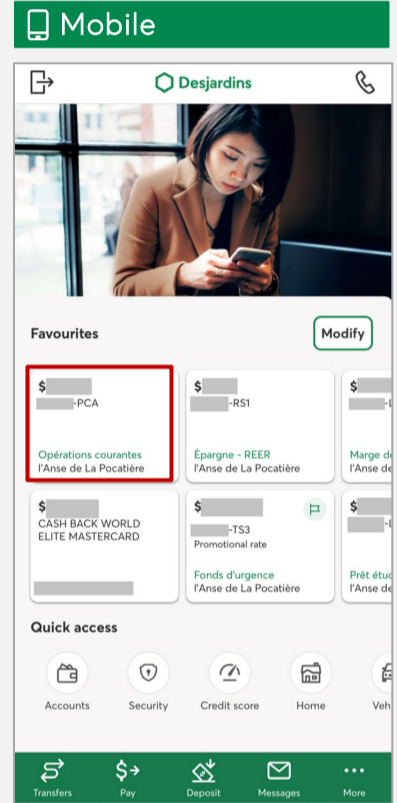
Mobile

Desjardins

Favourites

Modify

$ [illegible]
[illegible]-PCA
Opérations courantes
l'Anse de La Pocatière

$ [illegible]
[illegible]-RS1
Épargne - REER
l'Anse de La Pocatière

$ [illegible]
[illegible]-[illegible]
Marge de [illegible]
l'Anse de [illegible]

$ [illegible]
CASH BACK WORLD ELITE MASTERCARD
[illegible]

$ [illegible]
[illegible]-TS3
Promotional rate
Fonds d'urgence
l'Anse de La Pocatière

$ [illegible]
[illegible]-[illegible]
Prêt étud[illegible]
l'Anse de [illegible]

Quick access

Accounts
Security
Credit score
Home
Veh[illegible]

Transfers
Pay
Deposit
Messages
More